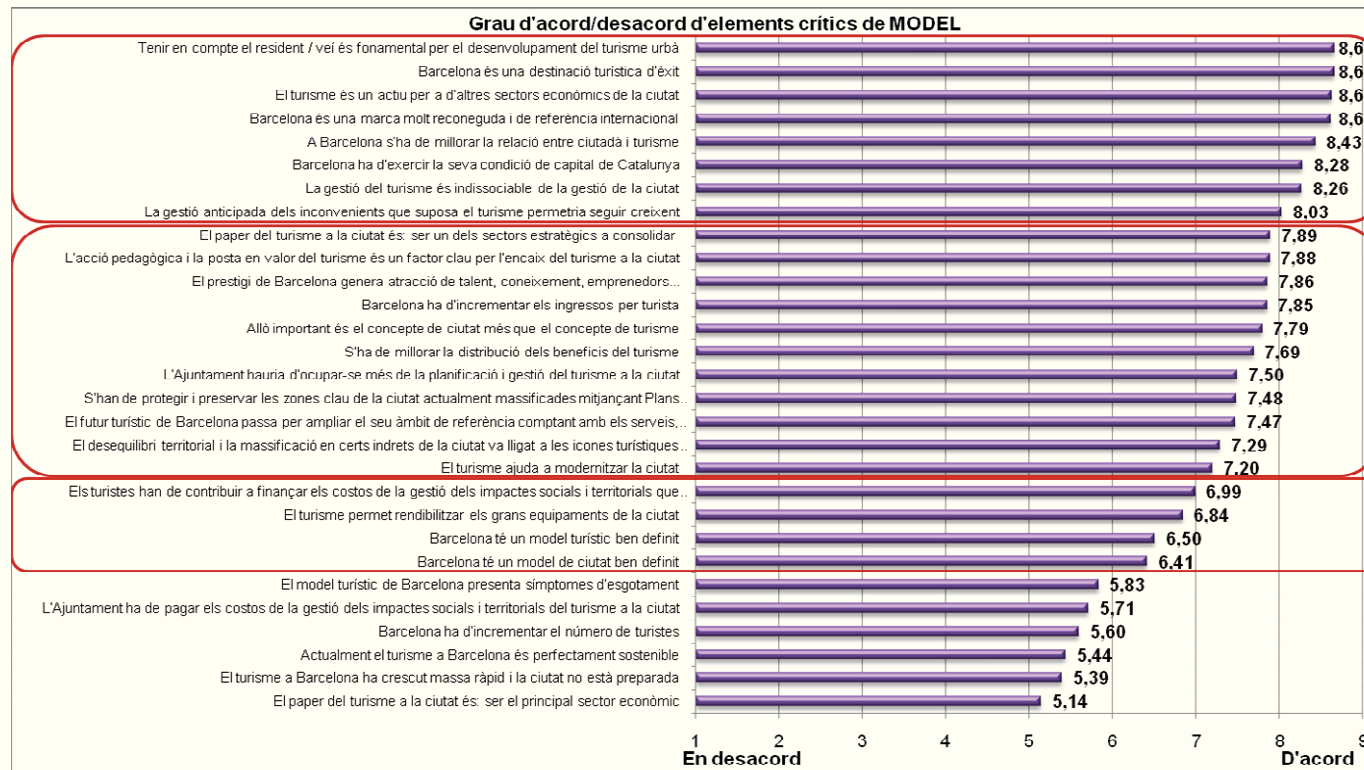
Grau d'acord/desacord d'elements crítics de MODEL

Tenir en compte el resident / veí és fonamental per el desenvolupament del turisme urbà 8,6
Barcelona és una destinació turística d'èxit 8,6
El turisme és un actiu per a d'altres sectors econòmics de la ciutat 8,6
Barcelona és una marca molt reconeguda i de referència internacional 8,6
A Barcelona s'ha de millorar la relació entre ciutadà i turisme 8,43
Barcelona ha d'exercir la seva condició de capital de Catalunya 8,28
La gestió del turisme és indissociable de la gestió de la ciutat 8,26
La gestió anticipada dels inconvenients que suposa el turisme permetria seguir creixent 8,03
El paper del turisme a la ciutat és: ser un dels sectors estratègics a consolidar 7,89
L'acció pedagògica i la posta en valor del turisme és un factor clau per l'encaix del turisme a la ciutat 7,88
El prestigi de Barcelona genera atracció de talent, coneixement, emprenedors... 7,86
Barcelona ha d'incrementar els ingressos per turista 7,85
Allò important és el concepte de ciutat més que el concepte de turisme 7,79
S'ha de millorar la distribució dels beneficis del turisme 7,69
L'Ajuntament hauria d'ocupar-se més de la planificació i gestió del turisme a la ciutat 7,50
S'han de protegir i preservar les zones clau de la ciutat actualment massificades mitjançant Plans... 7,48
El futur turístic de Barcelona passa per ampliar el seu àmbit de referència comptant amb els serveis,... 7,47
El desequilibri territorial i la massificació en certs indrets de la ciutat va lligat a les icones turístiques... 7,29
El turisme ajuda a modernitzar la ciutat 7,20
Els turistes han de contribuir a finançar els costos de la gestió dels impactes socials i territorials que... 6,99
El turisme permet rendibilitzar els grans equipaments de la ciutat 6,84
Barcelona té un model turístic ben definit 6,50
Barcelona té un model de ciutat ben definit 6,41
El model turístic de Barcelona presenta símptomes d'esgotament 5,83
L'Ajuntament ha de pagar els costos de la gestió dels impactes socials i territorials del turisme a la ciutat 5,71
Barcelona ha d'incrementar el número de turistes 5,60
Actualment el turisme a Barcelona és perfectament sostenible 5,44
El turisme a Barcelona ha crescut massa ràpid i la ciutat no està preparada 5,39
El paper del turisme a la ciutat és: ser el principal sector econòmic 5,14

1 2 3 4 5 6 7 8 9
En desacord D'acord